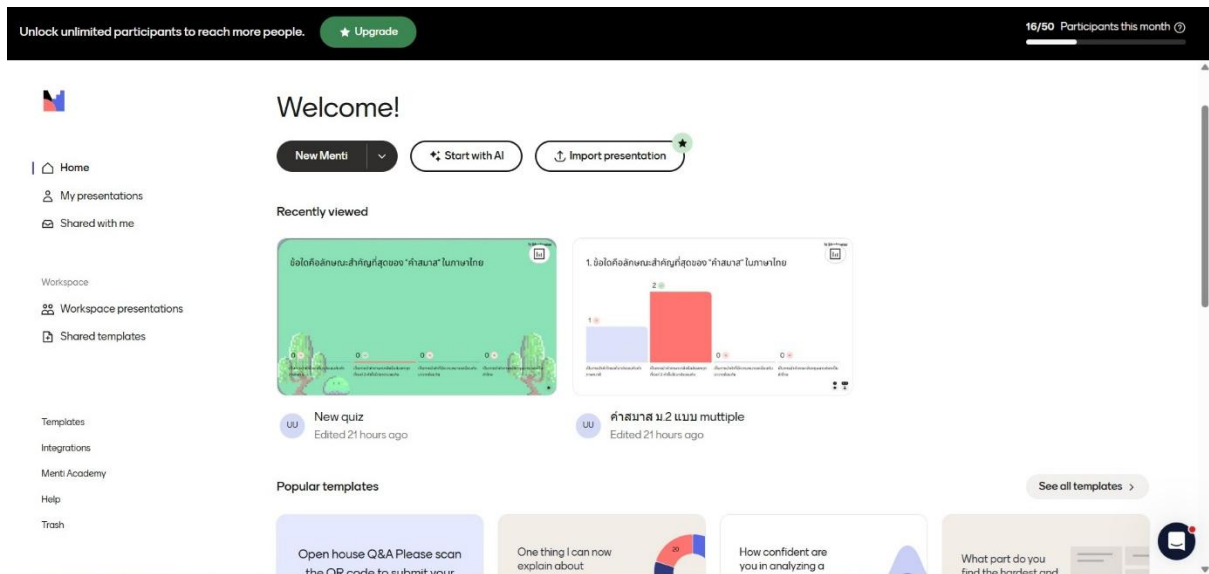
Unlock unlimited participants to reach more people.
Upgrade
16/50 Participants this month

Home
My presentations
Shared with me

Workspace
Workspace presentations
Shared templates

Templates
Integrations
Menti Academy
Help
Trash

Welcome!

New Menti
Start with AI
Import presentation

Recently viewed

ข้อใดคือลักษณะสำคัญที่สุดของ "คำสมาส" ในภาษาไทย

0 0 0 0

UU New quiz
Edited 21 hours ago

1. ข้อใดคือลักษณะสำคัญที่สุดของ "คำสมาส" ในภาษาไทย

1 2 0 0

UU คำสมาส ม.2 แบบ muttiple
Edited 21 hours ago

Popular templates
See all templates

Open house Q&A Please scan the QR code to submit your

One thing I can now explain about

How confident are you in analyzing a

What part do you find the hardest and